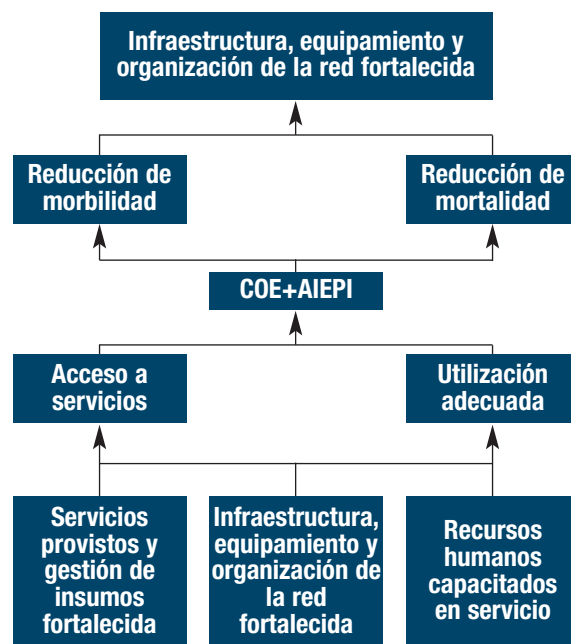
Infraestructura, equipamiento y organización de la red fortalecida

Reducción de morbilidad

Reducción de mortalidad

COE+AIEPI

Acceso a servicios

Utilización adecuada

Servicios provistos y gestión de insumos fortalecida

Infraestructura, equipamiento y organización de la red fortalecida

Recursos humanos capacitados en servicio